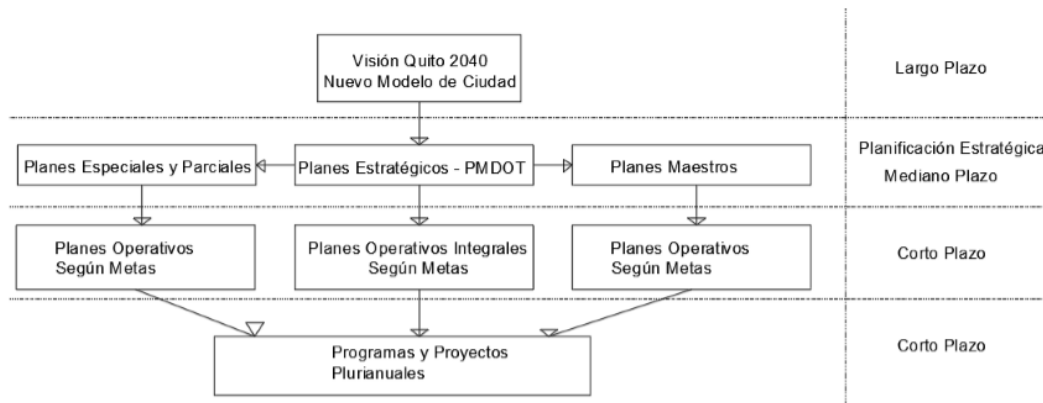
Visión Quito 2040
Nuevo Modelo de Ciudad

Largo Plazo

Planes Especiales y Parciales

Planes Estratégicos - PMDOT

Planes Maestros

Planificación Estratégica
Mediano Plazo

Planes Operativos
Según Metas

Planes Operativos Integrales
Según Metas

Planes Operativos
Según Metas

Corto Plazo

Programas y Proyectos
Plurianuales

Corto Plazo